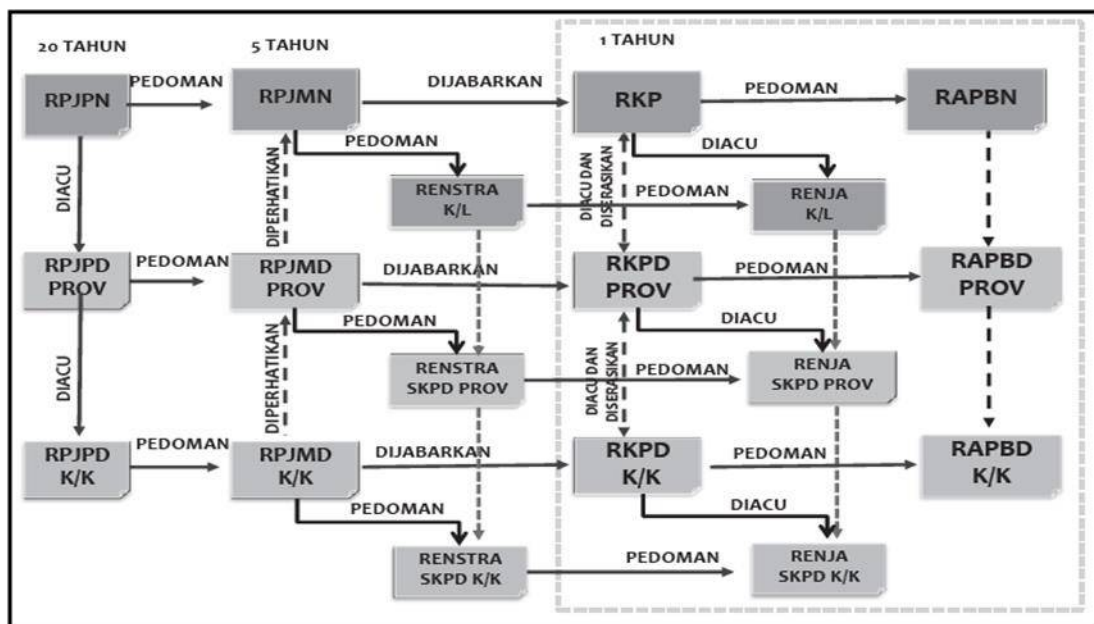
20 TAHUN

5 TAHUN

1 TAHUN

RPJPN

PEDOMAN

RPJMN

DIJABARKAN

RKP

PEDOMAN

RAPBN

PEDOMAN

DIACU

DIACU

DIPERHATIKAN

RENSTRA K/L

DIACU DAN DISERASIKAN

PEDOMAN

RENJA K/L

RPJPD PROV

PEDOMAN

RPJMD PROV

DIJABARKAN

RKPD PROV

PEDOMAN

RAPBD PROV

PEDOMAN

DIACU

DIACU

DIPERHATIKAN

RENSTRA SKPD PROV

DIACU DAN DISERASIKAN

PEDOMAN

RENJA SKPD PROV

RPJPD K/K

PEDOMAN

RPJMD K/K

DIJABARKAN

RKPD K/K

PEDOMAN

RAPBD K/K

PEDOMAN

DIACU

RENSTRA SKPD K/K

PEDOMAN

RENJA SKPD K/K